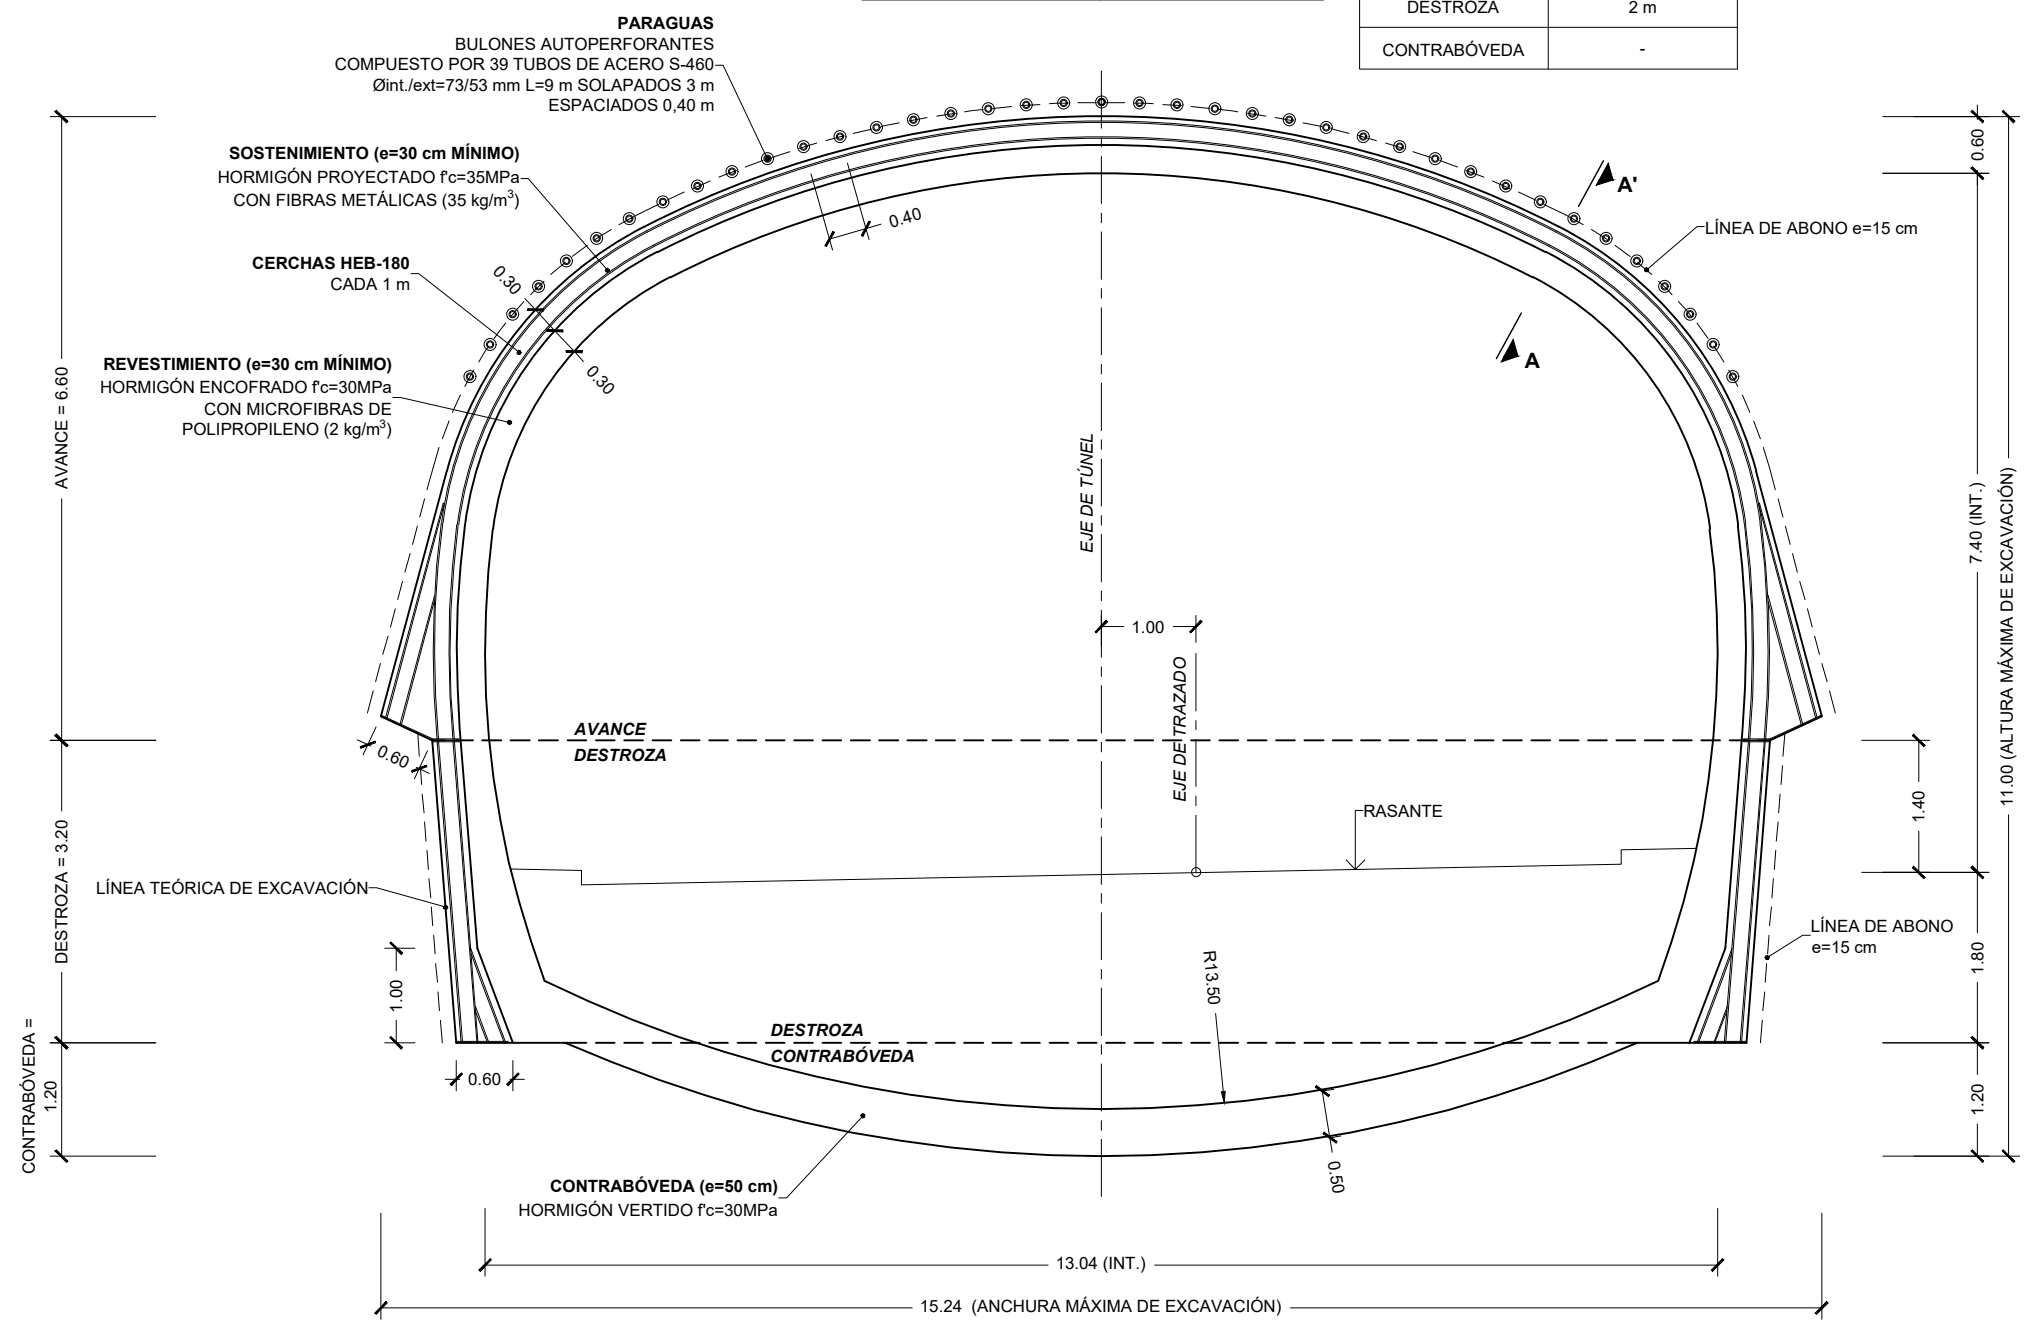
| DESTROZA | 2 m |
|---|---|
| CONTRABÓVEDA | - |

**PARAGUAS**
BULONES AUTOPERFORANTES
COMPUESTO POR 39 TUBOS DE ACERO S-460
Øint./ext=73/53 mm L=9 m SOLAPADOS 3 m
ESPACIADOS 0,40 m

**SOSTENIMIENTO (e=30 cm MÍNIMO)**
HORMIGÓN PROYECTADO f'c=35MPa
CON FIBRAS METÁLICAS (35 kg/m$^3$)

**CERCHAS HEB-180**
CADA 1 m

**REVESTIMIENTO (e=30 cm MÍNIMO)**
HORMIGÓN ENCOFRADO f'c=30MPa
CON MICROFIBRAS DE
POLIPROPILENO (2 kg/m$^3$)

0.40
0.30
0.30
A'
A
LÍNEA DE ABONO e=15 cm
0.60

AVANCE = 6.60
EJE DE TÚNEL
7.40 (INT.)
11.00 (ALTURA MÁXIMA DE EXCAVACIÓN)
1.00
EJE DE TRAZADO
AVANCE
DESTROZA
0.60
1.40
RASANTE
DESTROZA = 3.20
LÍNEA TEÓRICA DE EXCAVACIÓN
LÍNEA DE ABONO
e=15 cm
1.80
1.00
R13.50
DESTROZA
CONTRABÓVEDA
CONTRABÓVEDA =
1.20
0.60
1.20
0.50

**CONTRABÓVEDA (e=50 cm)**
HORMIGÓN VERTIDO f'c=30MPa

13.04 (INT.)
15.24 (ANCHURA MÁXIMA DE EXCAVACIÓN)